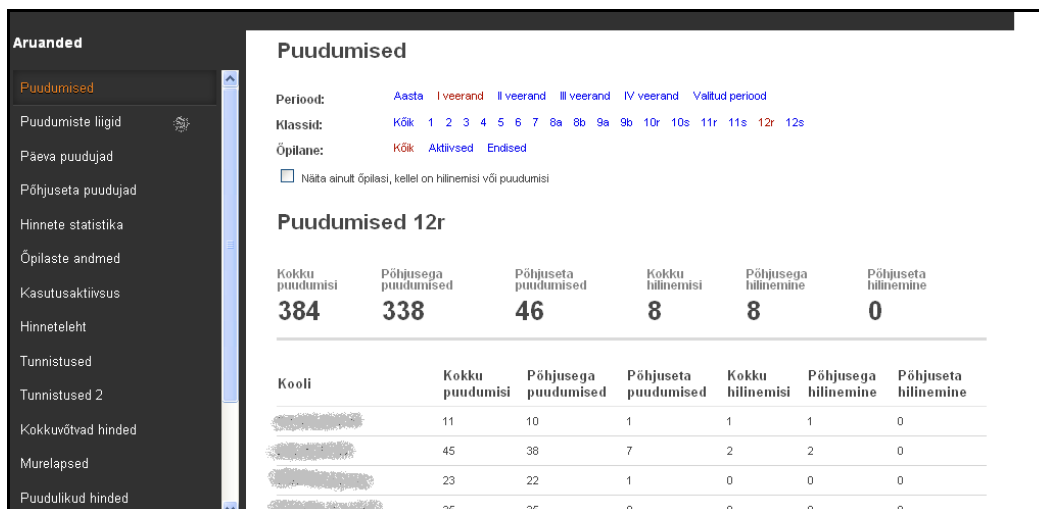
Aruanded

Puudumised
Puudumiste liigid
Päeva puudujad
Põhjuseta puudujad
Hinnete statistika
Õpilaste andmed
Kasutusaktiivsus
Hinneteleht
Tunnistused
Tunnistused 2
Kokkuvõtvad hinded
Murelapsed
Puudulikud hinded

Puudumised

Periood: Aasta I veerand II veerand III veerand IV veerand Valitud periood
Klassid: Kõik 1 2 3 4 5 6 7 8a 8b 9a 9b 10r 10s 11r 11s 12r 12s
Õpilane: Kõik Aktiivsed Endised

Näita ainult õpilasi, kellel on hilinemisi või puudumisi

Puudumised 12r

Kokku puudumisi 384
Põhjusega puudumised 338
Põhjuseta puudumised 46
Kokku hilinemisi 8
Põhjusega hilinemine 8
Põhjuseta hilinemine 0

| Kooli | Kokku puudumisi | Põhjusega puudumised | Põhjuseta puudumised | Kokku hilinemisi | Põhjusega hilinemine | Põhjuseta hilinemine |
|---|---|---|---|---|---|---|
| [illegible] | 11 | 10 | 1 | 1 | 1 | 0 |
| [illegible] | 45 | 38 | 7 | 2 | 2 | 0 |
| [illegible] | 23 | 22 | 1 | 0 | 0 | 0 |
| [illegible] | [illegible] | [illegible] | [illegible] | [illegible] | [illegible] | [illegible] |